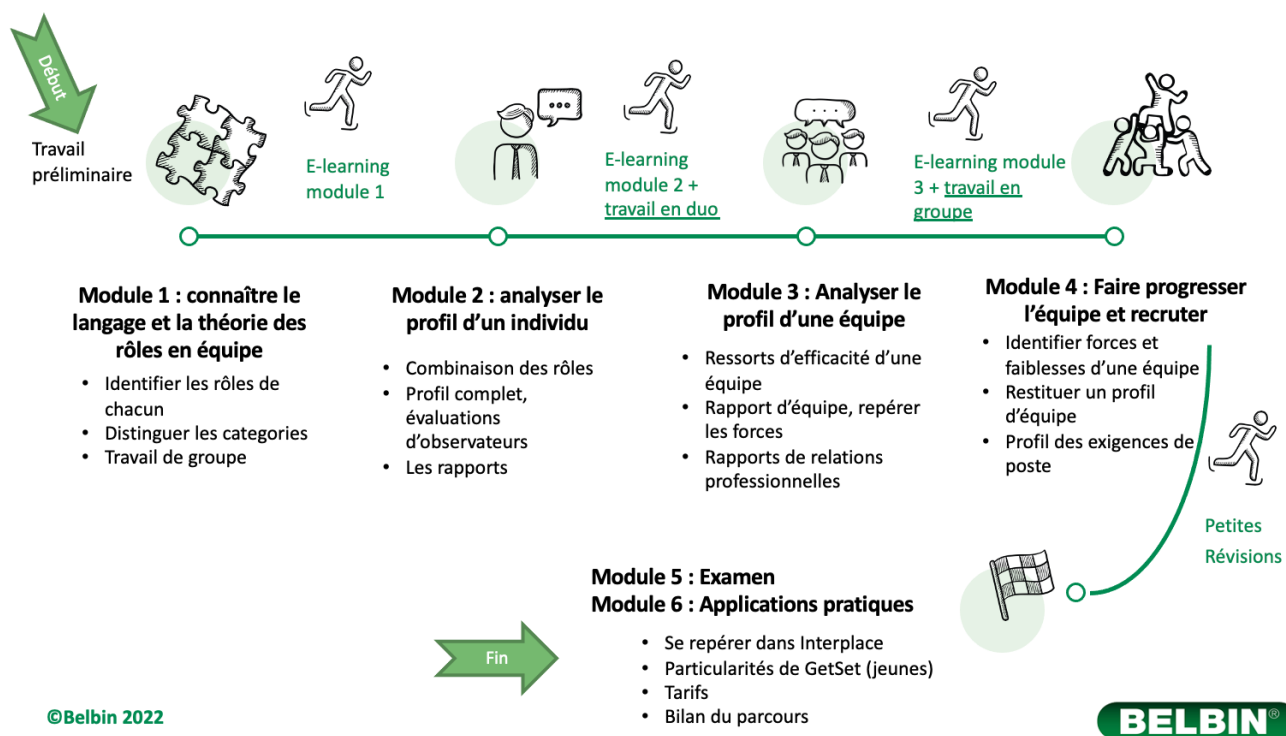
Début

Travail préliminaire

E-learning module 1

E-learning module 2 + travail en duo

E-learning module 3 + travail en groupe

Module 1 : connaître le langage et la théorie des rôles en équipe
• Identifier les rôles de chacun
• Distinguer les categories
• Travail de groupe

Module 2 : analyser le profil d'un individu
• Combinaison des rôles
• Profil complet, évaluations d'observateurs
• Les rapports

Module 3 : Analyser le profil d'une équipe
• Ressorts d'efficacité d'une équipe
• Rapport d'équipe, repérer les forces
• Rapports de relations professionnelles

Module 4 : Faire progresser l'équipe et recruter
• Identifier forces et faiblesses d'une équipe
• Restituer un profil d'équipe
• Profil des exigences de poste

Petites Révisions

Module 5 : Examen
Module 6 : Applications pratiques
• Se repérer dans Interplace
• Particularités de GetSet (jeunes)
• Tarifs
• Bilan du parcours

Fin

©Belbin 2022

BELBIN®